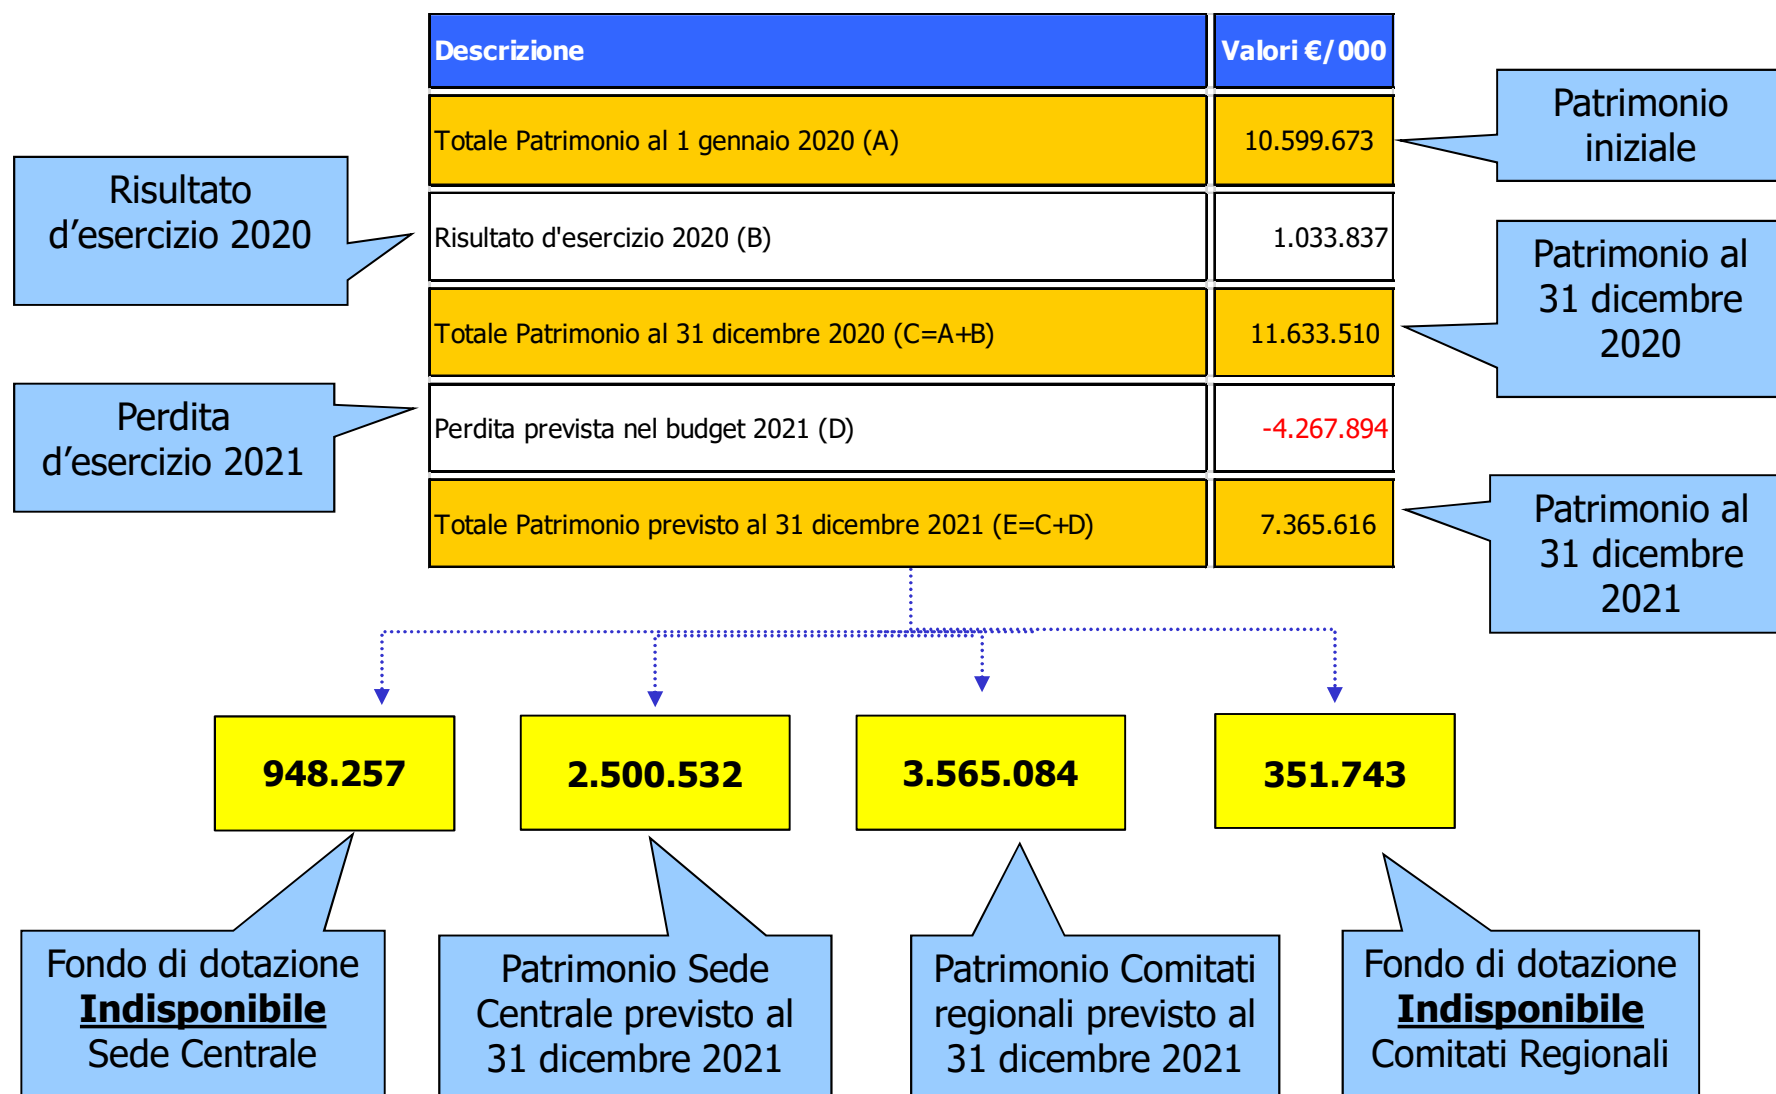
| Descrizione | Valori €/000 |
|---|---|
| Totale Patrimonio al 1 gennaio 2020 (A) | 10.599.673 |
| Risultato d'esercizio 2020 (B) | 1.033.837 |
| Totale Patrimonio al 31 dicembre 2020 (C=A+B) | 11.633.510 |
| Perdita prevista nel budget 2021 (D) | -4.267.894 |
| Totale Patrimonio previsto al 31 dicembre 2021 (E=C+D) | 7.365.616 |

Patrimonio iniziale

Risultato d'esercizio 2020

Patrimonio al 31 dicembre 2020

Perdita d'esercizio 2021

Patrimonio al 31 dicembre 2021

948.257

2.500.532

3.565.084

351.743

Fondo di dotazione **Indisponibile** Sede Centrale

Patrimonio Sede Centrale previsto al 31 dicembre 2021

Patrimonio Comitati regionali previsto al 31 dicembre 2021

Fondo di dotazione **Indisponibile** Comitati Regionali